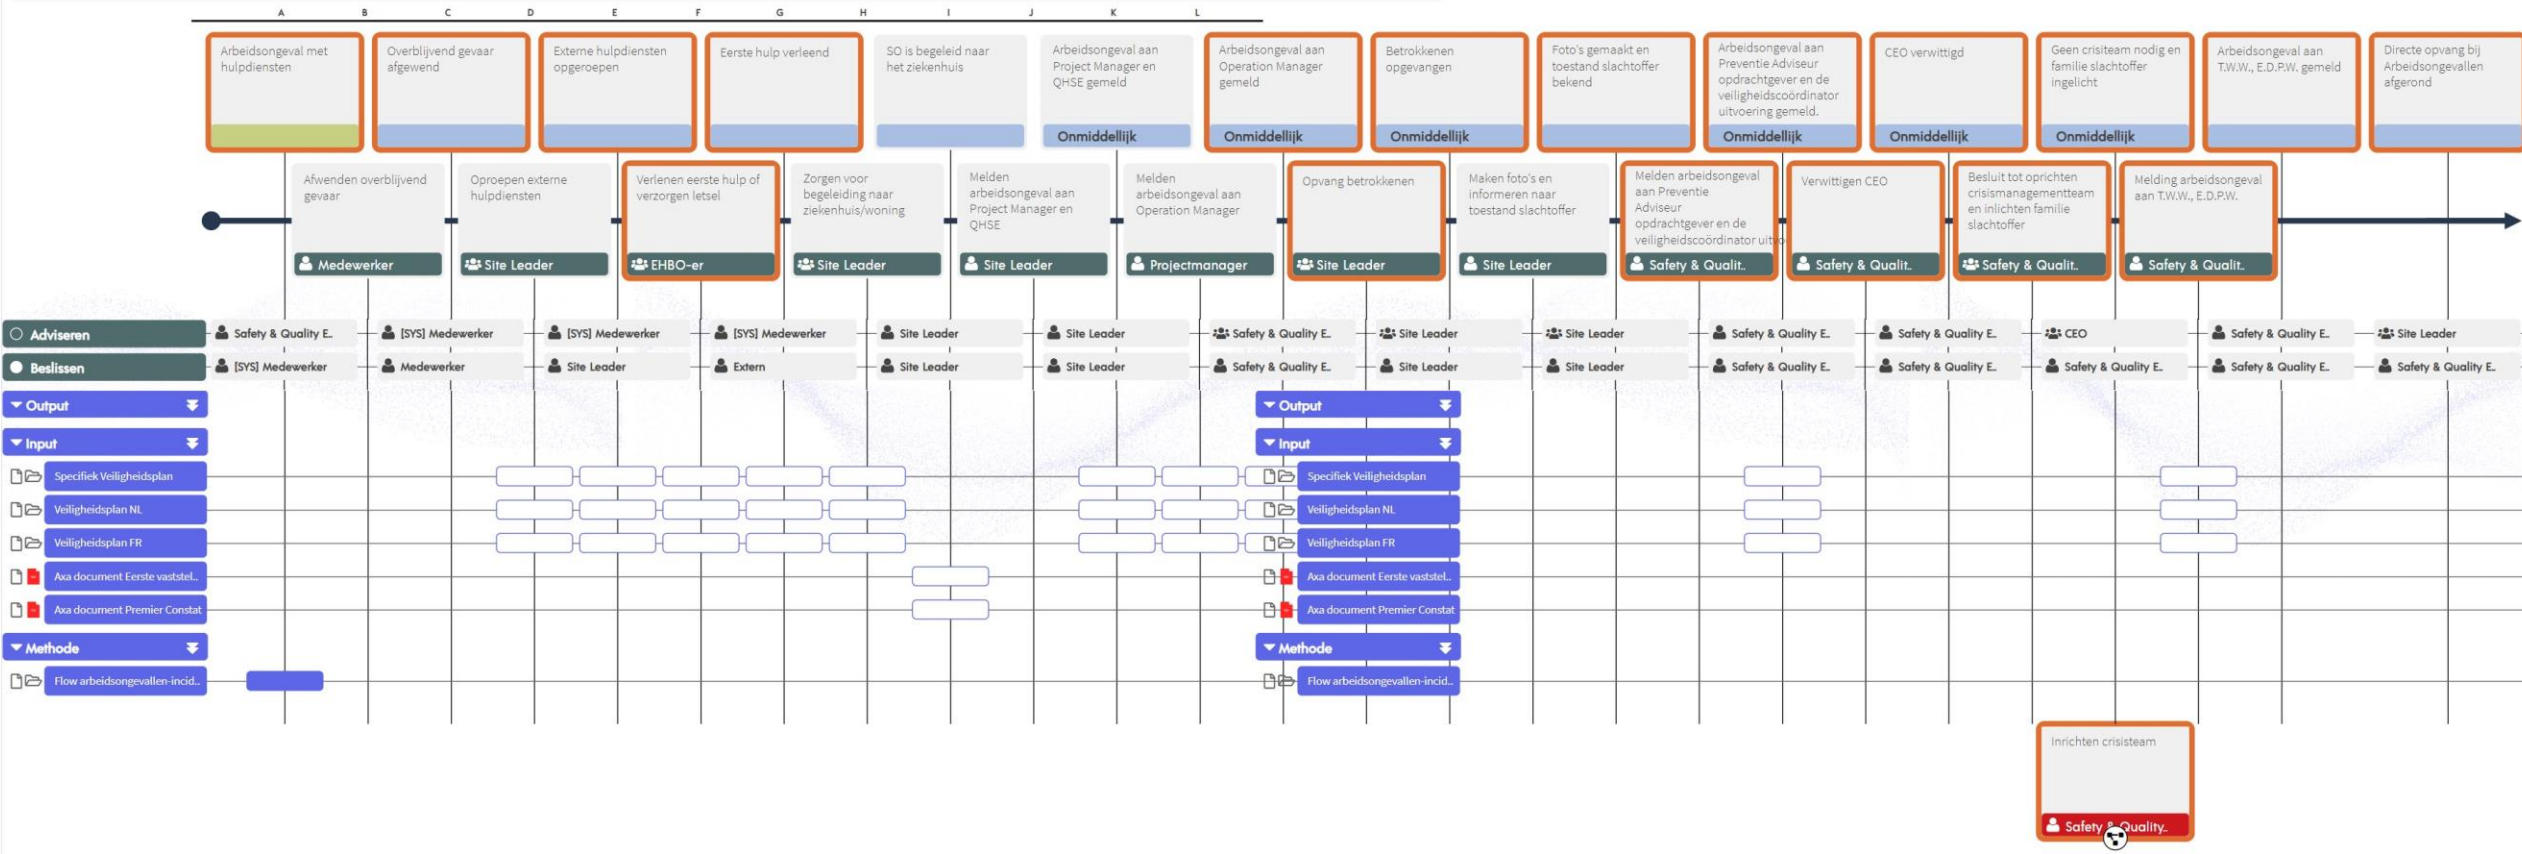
A B C D E F G H I J K L

Arbeidsongeval met hulpdiensten

Overblijvend gevaar afgewend

Externe hulpdiensten opgeroepen

Eerste hulp verleend

SO is begeleid naar het ziekenhuis

Arbeidsongeval aan Project Manager en QHSE gemeld
Onmiddellijk

Arbeidsongeval aan Operation Manager gemeld
Onmiddellijk

Betrokkenen opgevangen
Onmiddellijk

Foto's gemaakt en toestand slachtoffer bekend

Arbeidsongeval aan Preventie Adviseur opdrachtgever en de veiligheidscoördinator uitvoering gemeld.
Onmiddellijk

CEO verwittigd
Onmiddellijk

Geen crisiteam nodig en familie slachtoffer ingelicht
Onmiddellijk

Arbeidsongeval aan T.W.W., E.D.P.W. gemeld

Directe opvang bij Arbeidsongevallen afgerond

Afwenden overblijvend gevaar
Medewerker

Oproepen externe hulpdiensten
Site Leader

Verlenen eerste hulp of verzorgen letsel
EHBO-er

Zorgen voor begeleiding naar ziekenhuis/woning
Site Leader

Melden arbeidsongeval aan Project Manager en QHSE
Site Leader

Melden arbeidsongeval aan Operation Manager
Projectmanager

Opvang betrokkenen
Site Leader

Maken foto's en informeren naar toestand slachtoffer
Site Leader

Melden arbeidsongeval aan Preventie Adviseur opdrachtgever en de veiligheidscoördinator uit
Safety & Qualit.

Verwittigen CEO
Safety & Qualit.

Besluit tot oprichten crisismanagementteam en inlichten familie slachtoffer
Safety & Qualit.

Melding arbeidsongeval aan T.W.W., E.D.P.W.
Safety & Qualit.

Adviseren: Safety & Quality E. | [SYS] Medewerker | [SYS] Medewerker | [SYS] Medewerker | Site Leader | Site Leader | Safety & Quality E. | Site Leader | Site Leader | Safety & Quality E. | Safety & Quality E. | CEO | Safety & Quality E. | Site Leader

Beslissen: [SYS] Medewerker | Medewerker | Site Leader | Extern | Site Leader | Site Leader | Safety & Quality E. | Site Leader | Site Leader | Safety & Quality E. | Safety & Quality E. | Safety & Quality E. | Safety & Quality E. | Safety & Quality E.

Output
Input
Specifiek Veiligheidsplan
Veiligheidsplan NL
Veiligheidsplan FR
Axa document Eerste vaststel..
Axa document Premier Constat
Methode
Flow arbeidsongevallen-incid..

Output
Input
Specifiek Veiligheidsplan
Veiligheidsplan NL
Veiligheidsplan FR
Axa document Eerste vaststel..
Axa document Premier Constat
Methode
Flow arbeidsongevallen-incid..

Inrichten crisisteam
Safety & Quality.